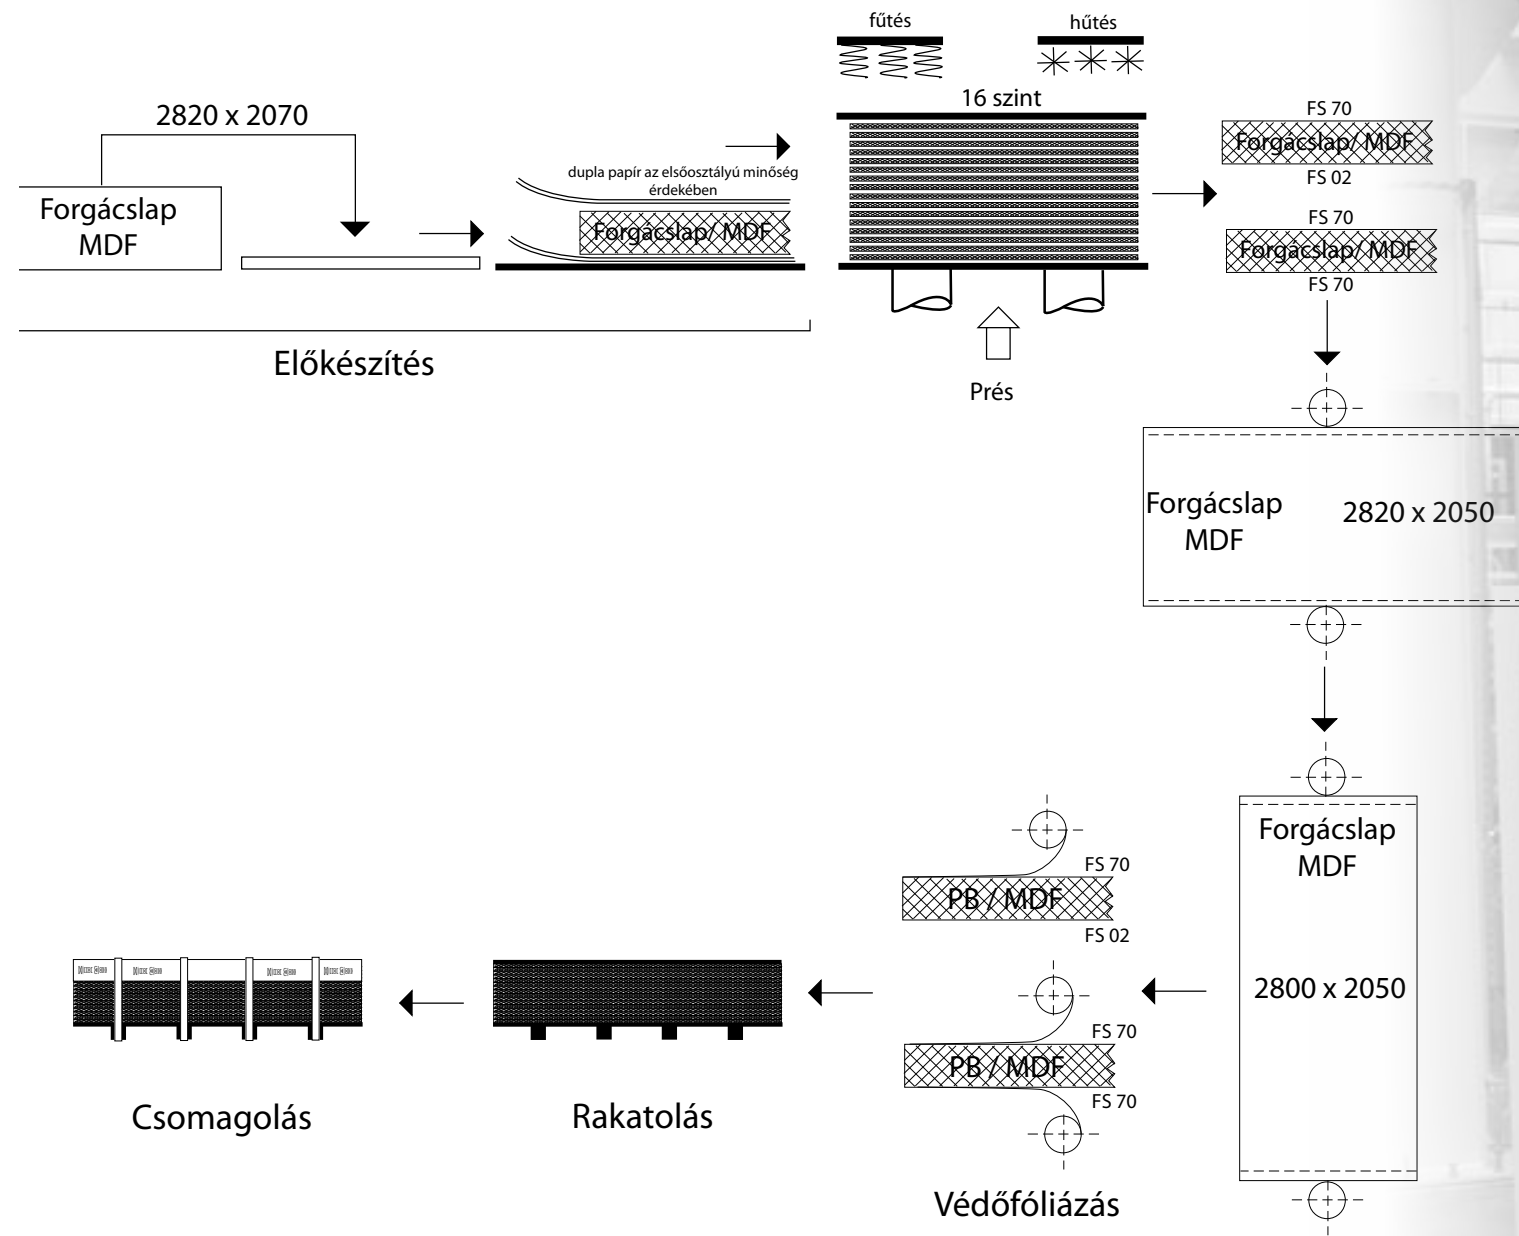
fűtés

hűtés

2820 x 2070

16 szint

dupla papír az elsőosztályú minőség érdekében

Forgácslap MDF

Forgácslap/ MDF

FS 70

Forgácslap/ MDF

FS 02

FS 70

Forgácslap/ MDF

FS 70

Előkészítés

Prés

Forgácslap MDF

2820 x 2050

Forgácslap MDF

2800 x 2050

FS 70

PB / MDF

FS 02

FS 70

PB / MDF

FS 70

Csomagolás

Rakatolás

Védőfóliázás